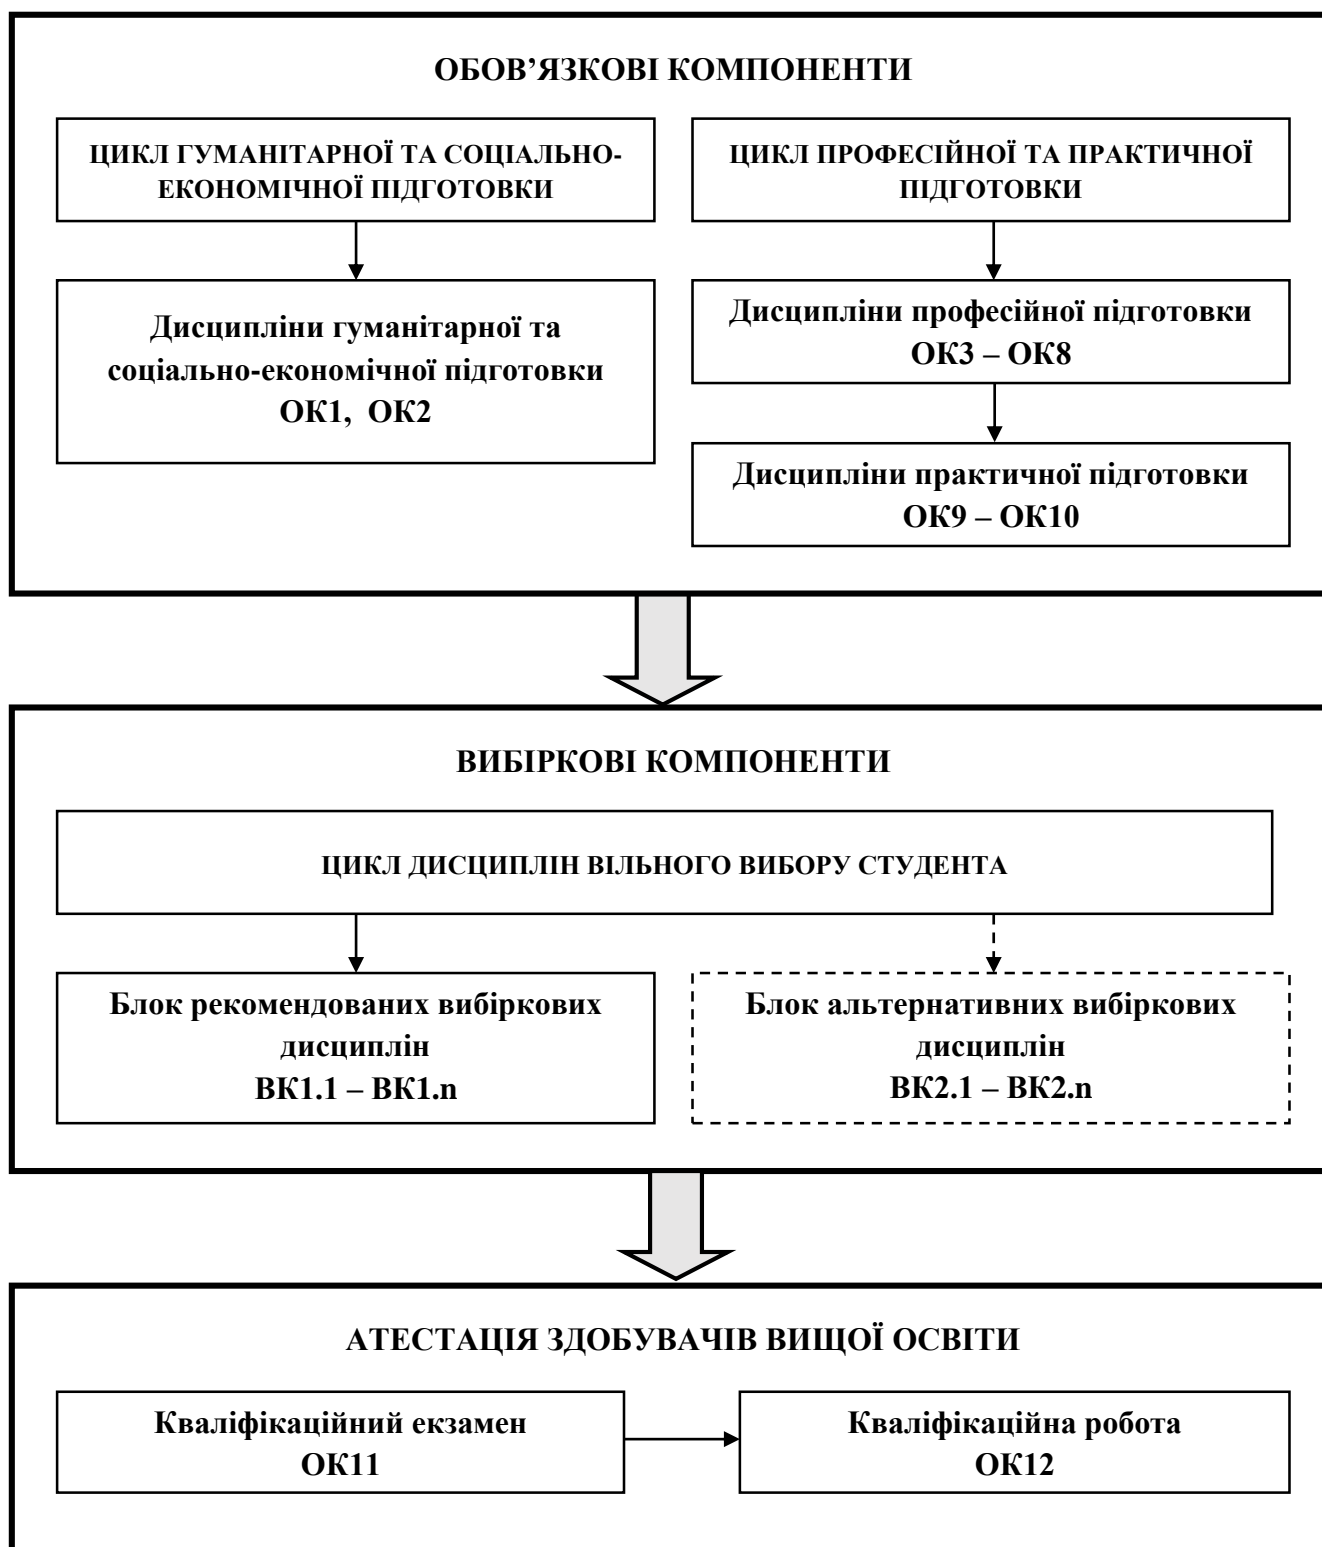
ОБОВ'ЯЗКОВІ КОМПОНЕНТИ

ЦИКЛ ГУМАНІТАРНОЇ ТА СОЦІАЛЬНО-ЕКОНОМІЧНОЇ ПІДГОТОВКИ

ЦИКЛ ПРОФЕСІЙНОЇ ТА ПРАКТИЧНОЇ ПІДГОТОВКИ

Дисципліни гуманітарної та соціально-економічної підготовки
ОК1, ОК2

Дисципліни професійної підготовки
ОК3 – ОК8

Дисципліни практичної підготовки
ОК9 – ОК10

ВИБІРКОВІ КОМПОНЕНТИ

ЦИКЛ ДИСЦИПЛІН ВІЛЬНОГО ВИБОРУ СТУДЕНТА

Блок рекомендованих вибіркових дисциплін
ВК1.1 – ВК1.n

Блок альтернативних вибіркових дисциплін
ВК2.1 – ВК2.n

АТЕСТАЦІЯ ЗДОБУВАЧІВ ВИЩОЇ ОСВІТИ

Кваліфікаційний екзамен
ОК11

Кваліфікаційна робота
ОК12